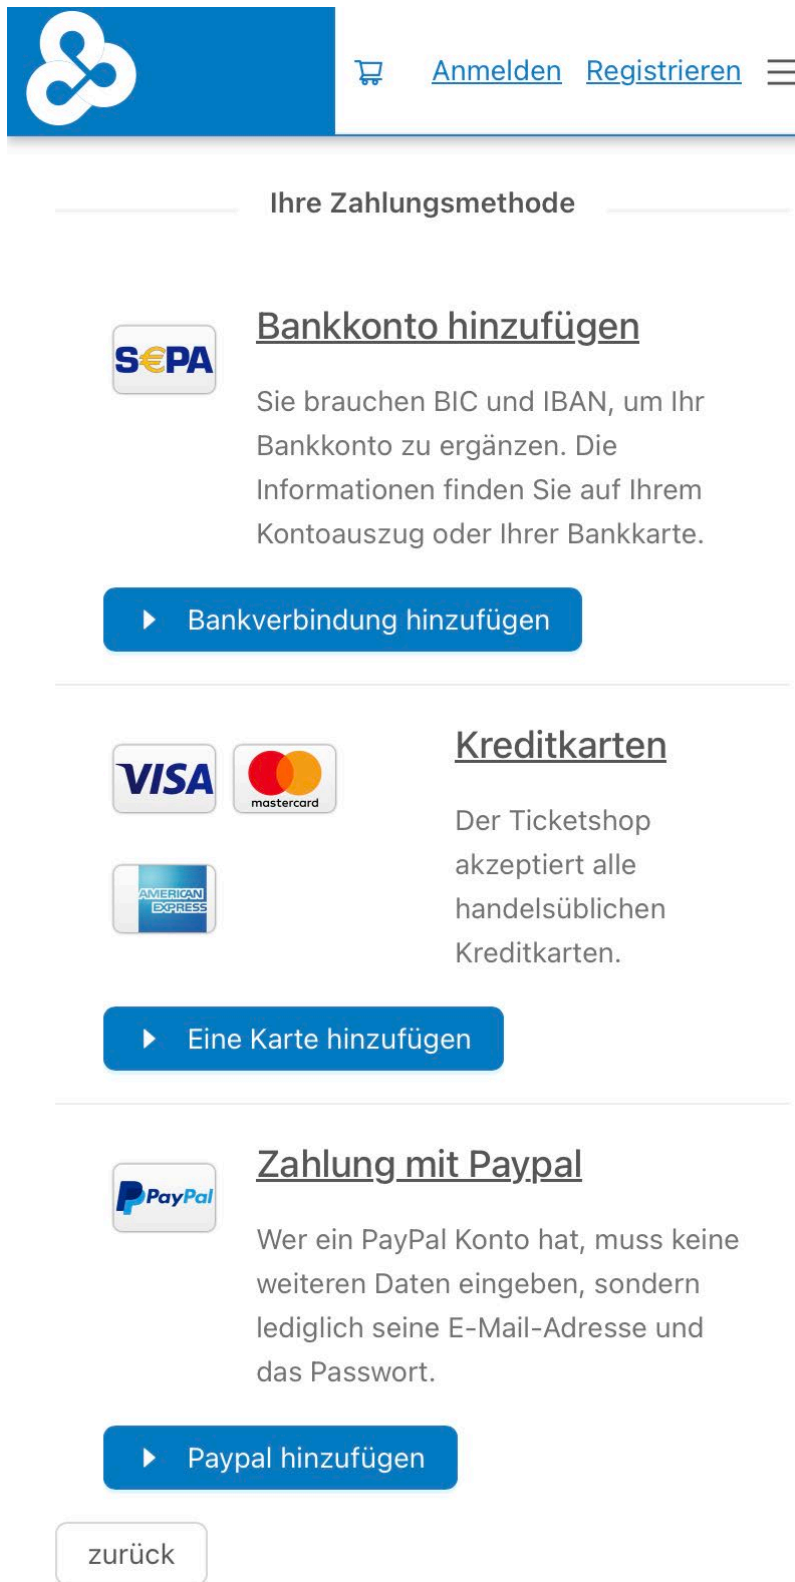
Anmelden Registrieren

Ihre Zahlungsmethode

S€PA

Bankkonto hinzufügen

Sie brauchen BIC und IBAN, um Ihr Bankkonto zu ergänzen. Die Informationen finden Sie auf Ihrem Kontoauszug oder Ihrer Bankkarte.

Bankverbindung hinzufügen

VISA mastercard AMERICAN EXPRESS

Kreditkarten

Der Ticketshop akzeptiert alle handelsüblichen Kreditkarten.

Eine Karte hinzufügen

PayPal

Zahlung mit Paypal

Wer ein PayPal Konto hat, muss keine weiteren Daten eingeben, sondern lediglich seine E-Mail-Adresse und das Passwort.

Paypal hinzufügen

zurück